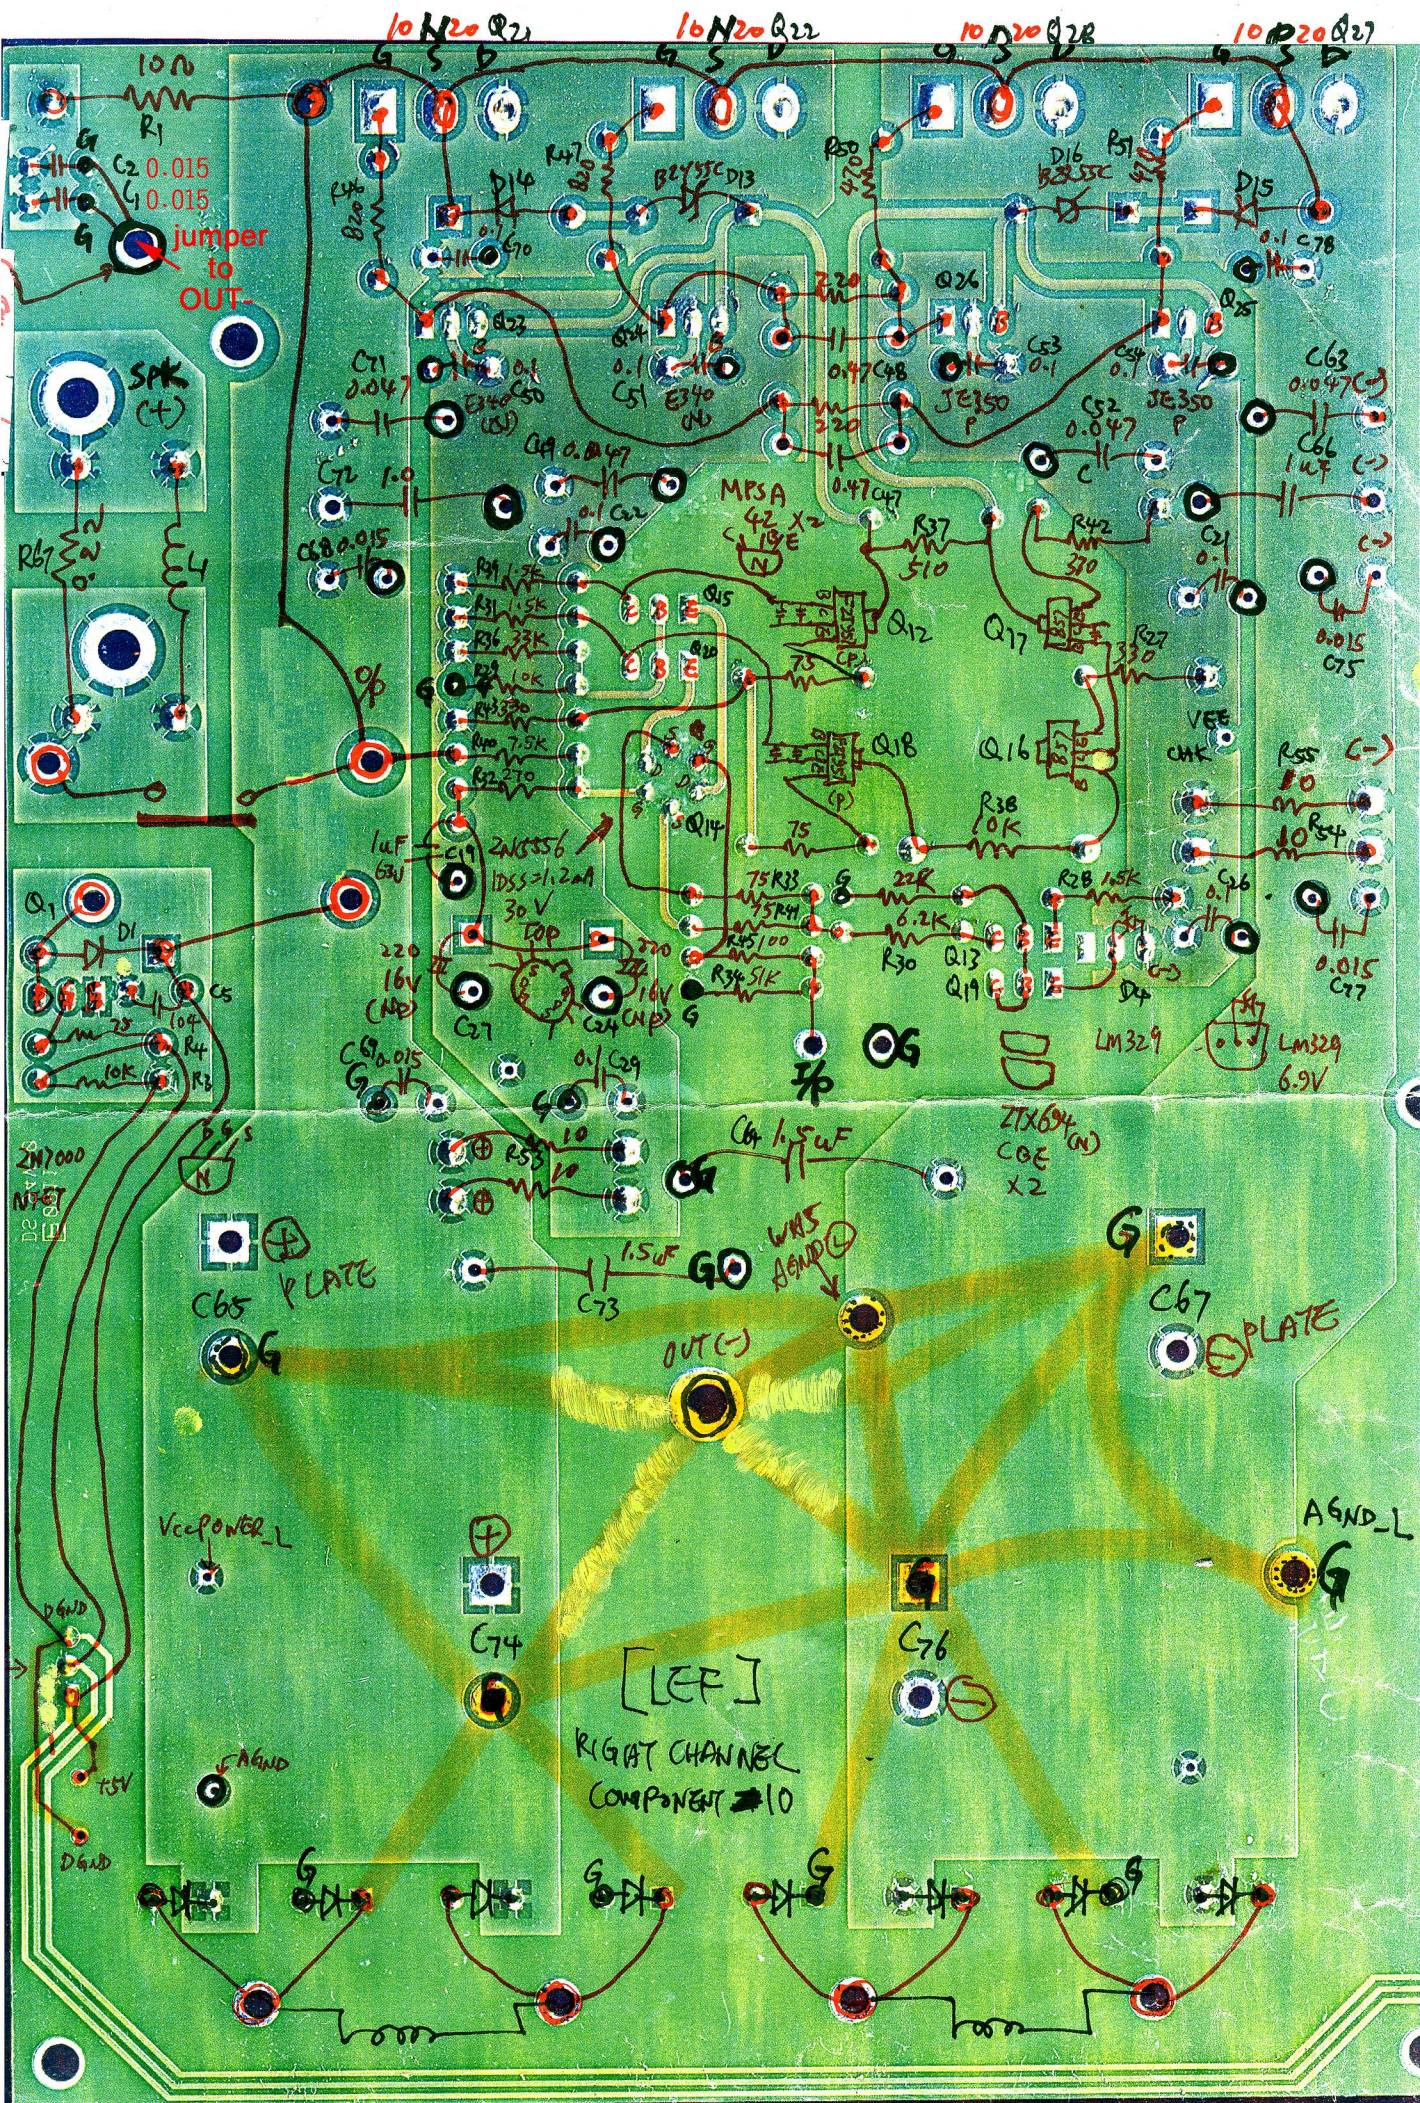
10 N 20 Q21
10 N 20 Q22
10 P 20 Q28
10 P 20 Q27
G S D
G S D
G S D
G S D
10Ω
R1
C2 0.015
C1 0.015
G
jumper to OUT-
SPK (+)
R46
D14
R47
B2455C D13
R50
D16 B2455C
R51
D15
0.1 C70
Q23
Q24
Q26
Q25
0.1 C78
C21 0.047
E340 (N)
0.1 C50
C51 E340
220
0.47 C48
C53 0.1
JE350 P
JE350 P
C63 0.047 (-)
C66 1uF (-)
C52 0.047
C
220
0.47 C47
C49 0.047
C72 1.0
0.1 C62
MPSA 42 X2
C B E N
R37 510
R42 330
C68 0.015
R67
L4
R39
R31 1.5K
R36 33K
R35 10K
R40 7.5K
R32 270
Q15
Q12
Q17
Q20
75
R27 330
VEE
Q18
Q16
R55 10 (-)
R54 10
Q14
75
R38 10K
0.015 C75
1uF 63V C19
2N5556 IDSS=1.2mA 30V
TOP
75 R33
R44
R100
R34 51K
G
22K
6.2K
R30
Q13
Q19
R28 1.5K
C26
D4
0.015 C77
220 16V (NP) C27
220 16V (NP) C24
G
4
OG
LM329
LM329 6.9V
Q1
D1
C5
R4
R2
10K
2N7000 N-FET
C9 0.015
0.1 C29
10
R53
10
C4 1.5uF
G
ZTX694 (N) CBE X2
G S D
C65
G
PLATE
1.5uF
C73
GO
WAS AGND
G
C67
PLATE
OUT (-)
VccPOWER_L
AGND_L
G
C74
G
C76
[LEF]
RIGHT CHANNEL COMPONENT #10
DGND
+5V
AGND
DGND
G
G
G
G